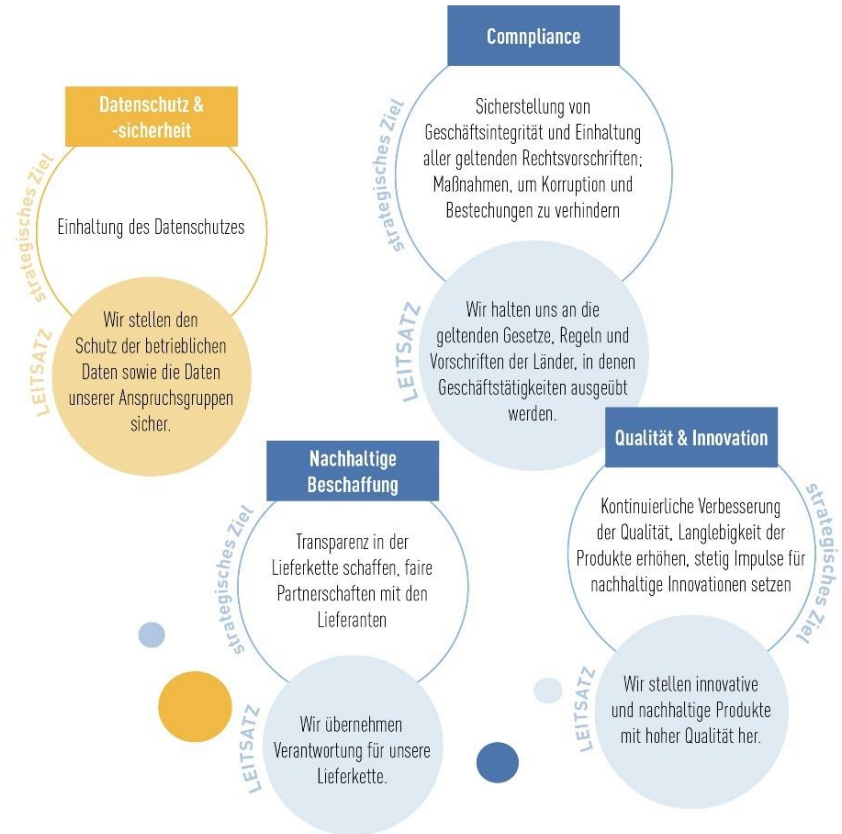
Datenschutz & -sicherheit

strategisches Ziel

Einhaltung des Datenschutzes

LEITSATZ

Wir stellen den Schutz der betrieblichen Daten sowie die Daten unserer Anspruchsgruppen sicher.

Comnpliance

strategisches Ziel

Sicherstellung von Geschäftsintegrität und Einhaltung aller geltenden Rechtsvorschriften; Maßnahmen, um Korruption und Bestechungen zu verhindern

LEITSATZ

Wir halten uns an die geltenden Gesetze, Regeln und Vorschriften der Länder, in denen Geschäftstätigkeiten ausgeübt werden.

Nachhaltige Beschaffung

strategisches Ziel

Transparenz in der Lieferkette schaffen, faire Partnerschaften mit den Lieferanten

LEITSATZ

Wir übernehmen Verantwortung für unsere Lieferkette.

Qualität & Innovation

strategisches Ziel

Kontinuierliche Verbesserung der Qualität, Langlebigkeit der Produkte erhöhen, stetig Impulse für nachhaltige Innovationen setzen

LEITSATZ

Wir stellen innovative und nachhaltige Produkte mit hoher Qualität her.